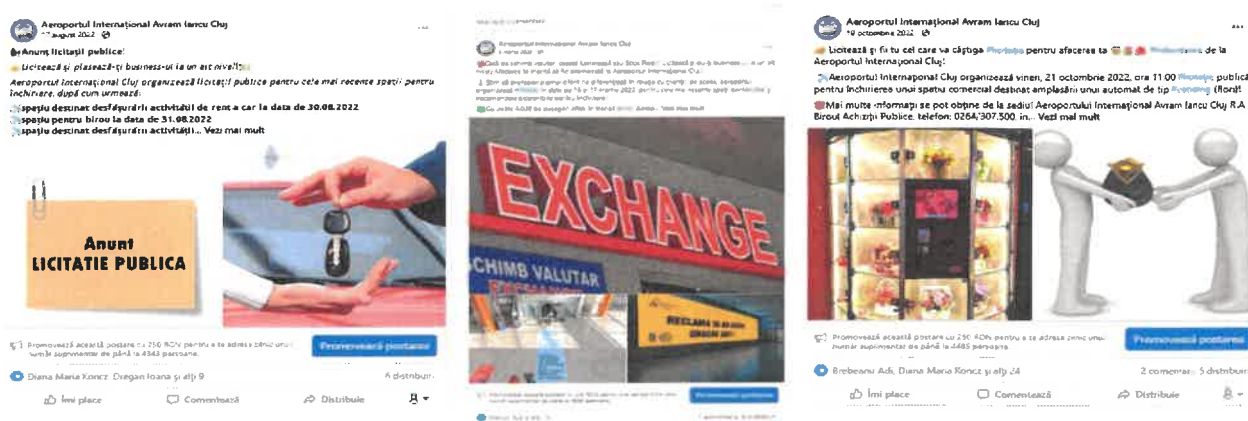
Aeroportul Internațional Avram Iancu Cluj
17 august 2022

Anunț licitații publice!

Licitează și plasează-ți business-ul la un alt nivel!

Aeroportul Internațional Cluj organizează licitații publice pentru cele mai recente spații pentru închiriere, după cum urmează:

spațiu destinat desfășurării activității de rent a car la data de 30.08.2022
spațiu pentru birou la data de 31.08.2022
spațiu destinat desfășurării activității... Vezi mai mult

Anunt
LICITATIE PUBLICA

Promovează această postare cu 250 RON pentru a te adresa zilnic unui număr suplimentar de până la 4343 persoane.

Promovează postarea

Diana Maria Koncz, Dragan Ioana și alți 9

6 distribuiri

Îmi place
Comentează
Distribuie

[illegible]

Aeroportul Internațional Avram Iancu Cluj

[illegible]

EXCHANGE
SCHIMB VALUTAR
RECLAMA TA AICI

Promovează postarea

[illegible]

Aeroportul Internațional Avram Iancu Cluj
19 octombrie 2022

Licitează și fii tu cel care va câștiga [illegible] pentru afacerea ta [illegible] de la Aeroportul Internațional Cluj!

Aeroportul Internațional Cluj organizează vineri, 21 octombrie 2022, ora 11:00 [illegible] publică pentru închirierea unui spațiu comercial destinat amplasării unui automat de tip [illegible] (flori)!

Mai multe informații se pot obține de la sediul Aeroportului Internațional Avram Iancu Cluj R.A. Biroul Achiziții Publice, telefon: 0264/307.500, in... Vezi mai mult

Promovează această postare cu 250 RON pentru a te adresa zilnic unui număr suplimentar de până la 4485 persoane.

Promovează postarea

Brebeanu Adi, Diana Maria Koncz și alți 24

2 comentarii 5 distribuiri

Îmi place
Comentează
Distribuie